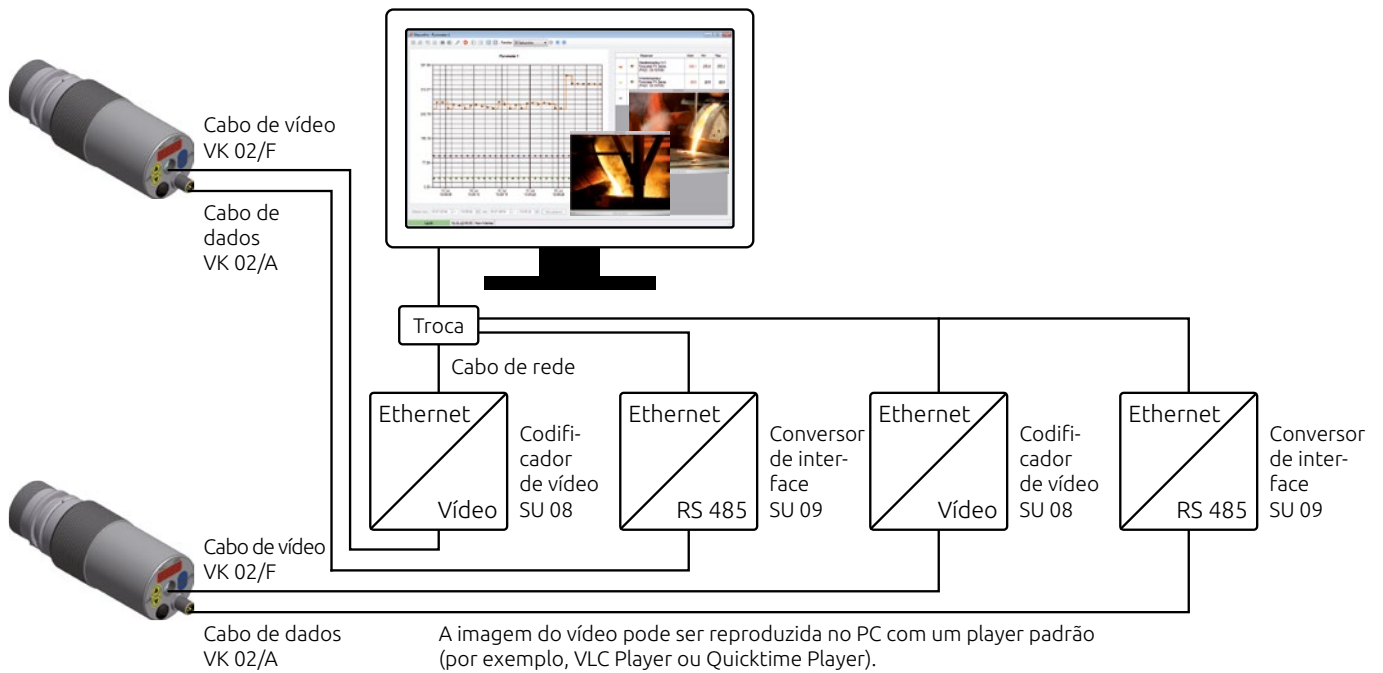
Cabo de vídeo
VK 02/F

Cabo de dados
VK 02/A

Troca

Cabo de rede

Ethernet
Vídeo

Codificador de vídeo
SU 08

Ethernet
RS 485

Conversor de interface
SU 09

Ethernet
Vídeo

Codificador de vídeo
SU 08

Ethernet
RS 485

Conversor de interface
SU 09

Cabo de vídeo
VK 02/F

Cabo de dados
VK 02/A

A imagem do vídeo pode ser reproduzida no PC com um player padrão (por exemplo, VLC Player ou Quicktime Player).